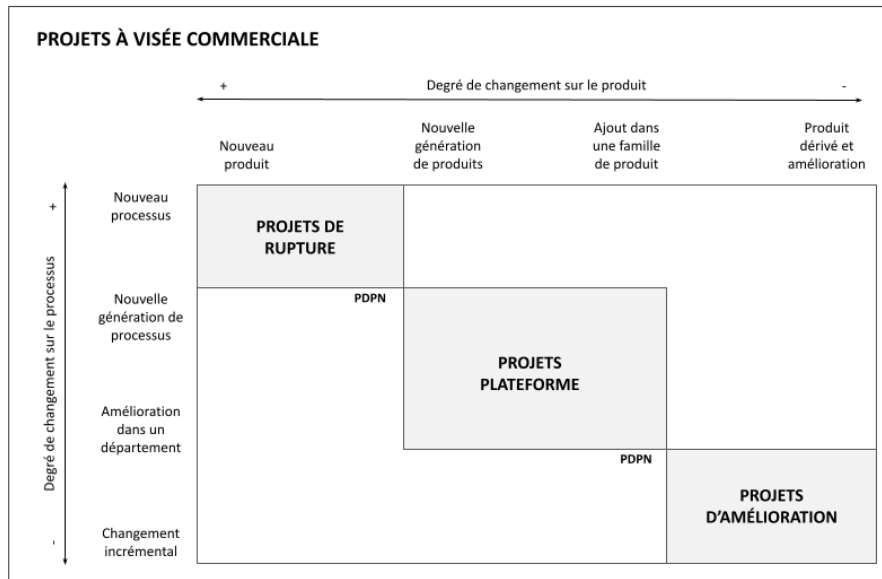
PROJETS À VISÉE COMMERCIALE

+ Degré de changement sur le produit -

Nouveau produit

Nouvelle génération de produits

Ajout dans une famille de produit

Produit dérivé et amélioration

Degré de changement sur le processus

+

Nouveau processus

Nouvelle génération de processus

Amélioration dans un département

Changement incrémental

-

PROJETS DE RUPTURE

PDPN

PROJETS PLATEFORME

PDPN

PROJETS D'AMÉLIORATION